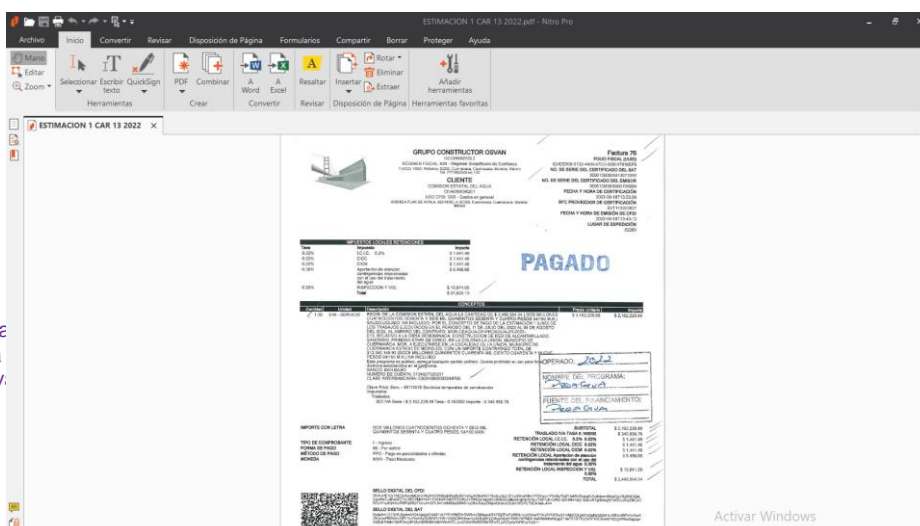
ESTIMACION 1 CAR 13 2022.pdf - Nitro Pro

Archivo Inicio Convertir Revisar Disposición de Página Formularios Compartir Borrar Proteger Ayuda

Mano Editar Zoom Seleccionar Escribir texto QuickSign Herramientas PDF Combinar Crear A Word A Excel Convertir Resaltar Revisar Insertar Rotar Eliminar Extraer Disposición de Página Añadir herramientas Herramientas favoritas

ESTIMACION 1 CAR 13 2022

GRUPO CONSTRUCTOR OSVAN

CLIENTE
COMISION ESTATAL DEL AGUA

Factura 76

PAGADO

IMPUESTOS LOCALES RETENCIONES

CONCEPTOS

OPERADO: 2022

NOMBRE DEL PROGRAMA: PROAGUA

FUENTE DEL FINANCIAMIENTO: PROAGUA

IMPORTE CON LETRA

TIPO DE COMPROBANTE
FORMA DE PAGO
MÉTODO DE PAGO
MONEDA

SUBTOTAL
TOTAL

SELLO DIGITAL DEL CFDI
SELLO DIGITAL DEL SAT

Activar Windows